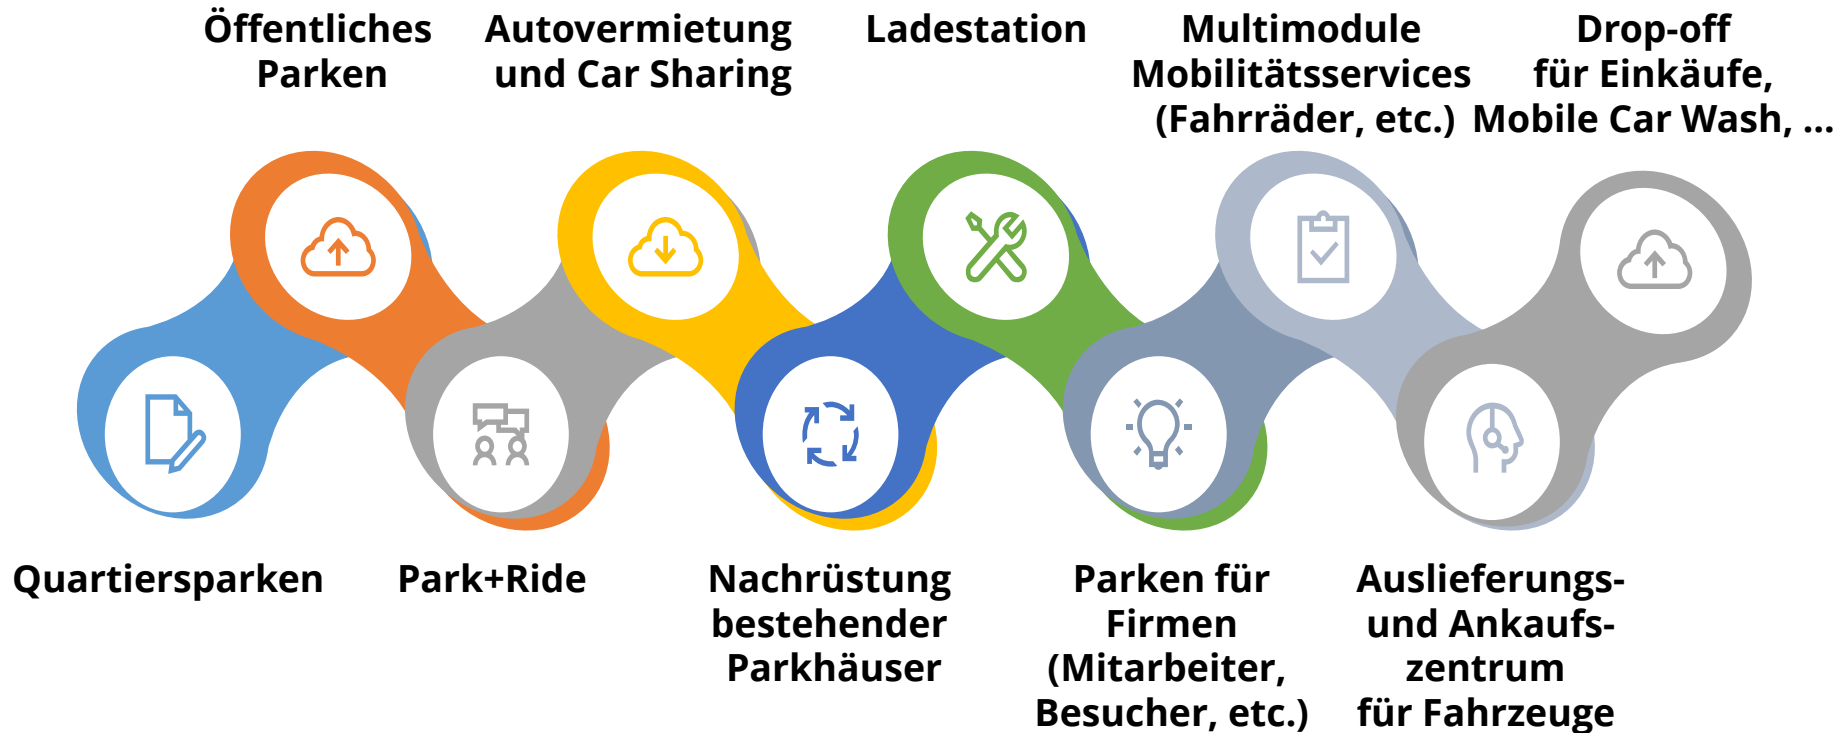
Öffentliches Parken

Autovermietung und Car Sharing

Ladestation

Multimodule Mobilitätsservices (Fahrräder, etc.)

Drop-off für Einkäufe, Mobile Car Wash, ...

Quartiersparken

Park+Ride

Nachrüstung bestehender Parkhäuser

Parken für Firmen (Mitarbeiter, Besucher, etc.)

Auslieferungs- und Ankaufs- zentrum für Fahrzeuge